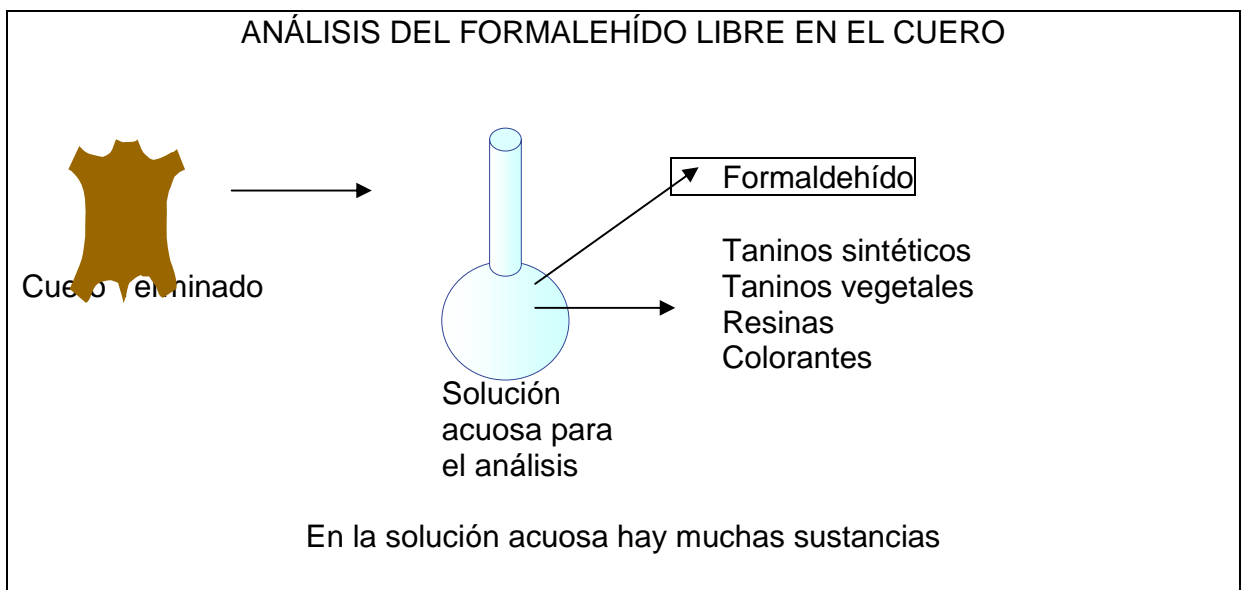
ANÁLISIS DEL FORMALEHÍDO LIBRE EN EL CUERO

Cue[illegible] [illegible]erminado

Formaldehído

Taninos sintéticos
Taninos vegetales
Resinas
Colorantes

Solución acuosa para el análisis

En la solución acuosa hay muchas sustancias